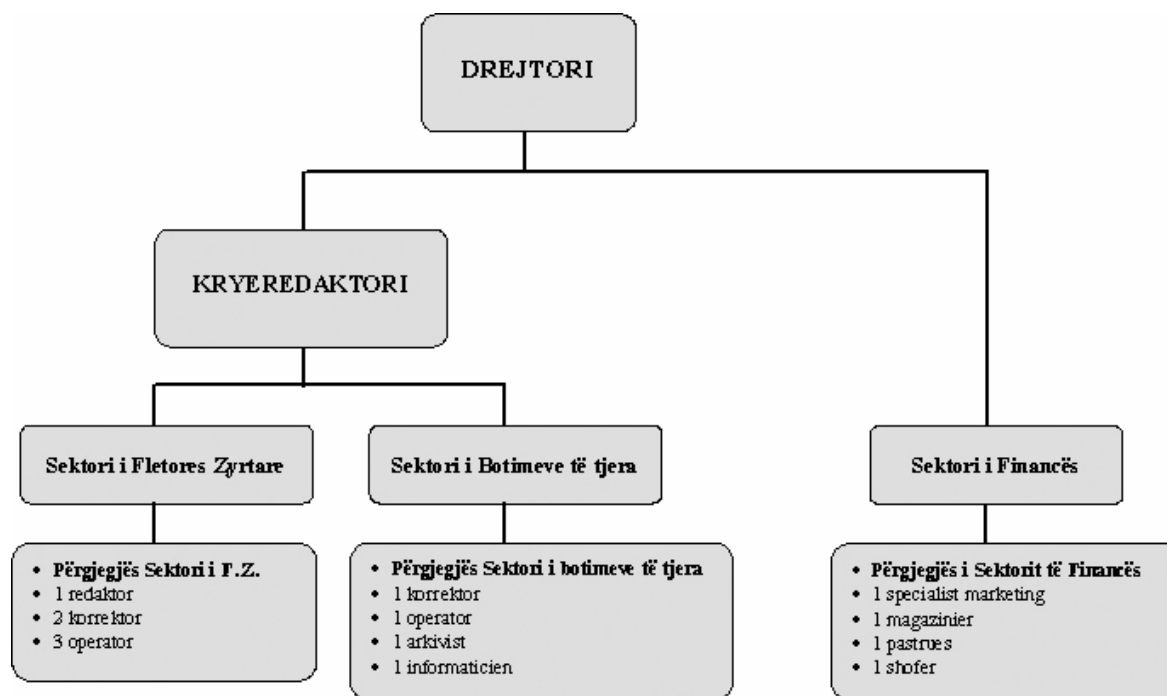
DREJTORI

KRYEREDAKTORI

Sektori i Fletores Zyrtare

Sektori i Botimeve të tjera

Sektori i Financës

- Përgjegjës Sektori i F.Z.
- 1 redaktor
- 2 korrektor
- 3 operator

- Përgjegjës Sektori i botimeve të tjera
- 1 korrektor
- 1 operator
- 1 arkivist
- 1 informaticien

- Përgjegjës i Sektorit të Financës
- 1 specialist marketing
- 1 magazinier
- 1 pastrues
- 1 shofer